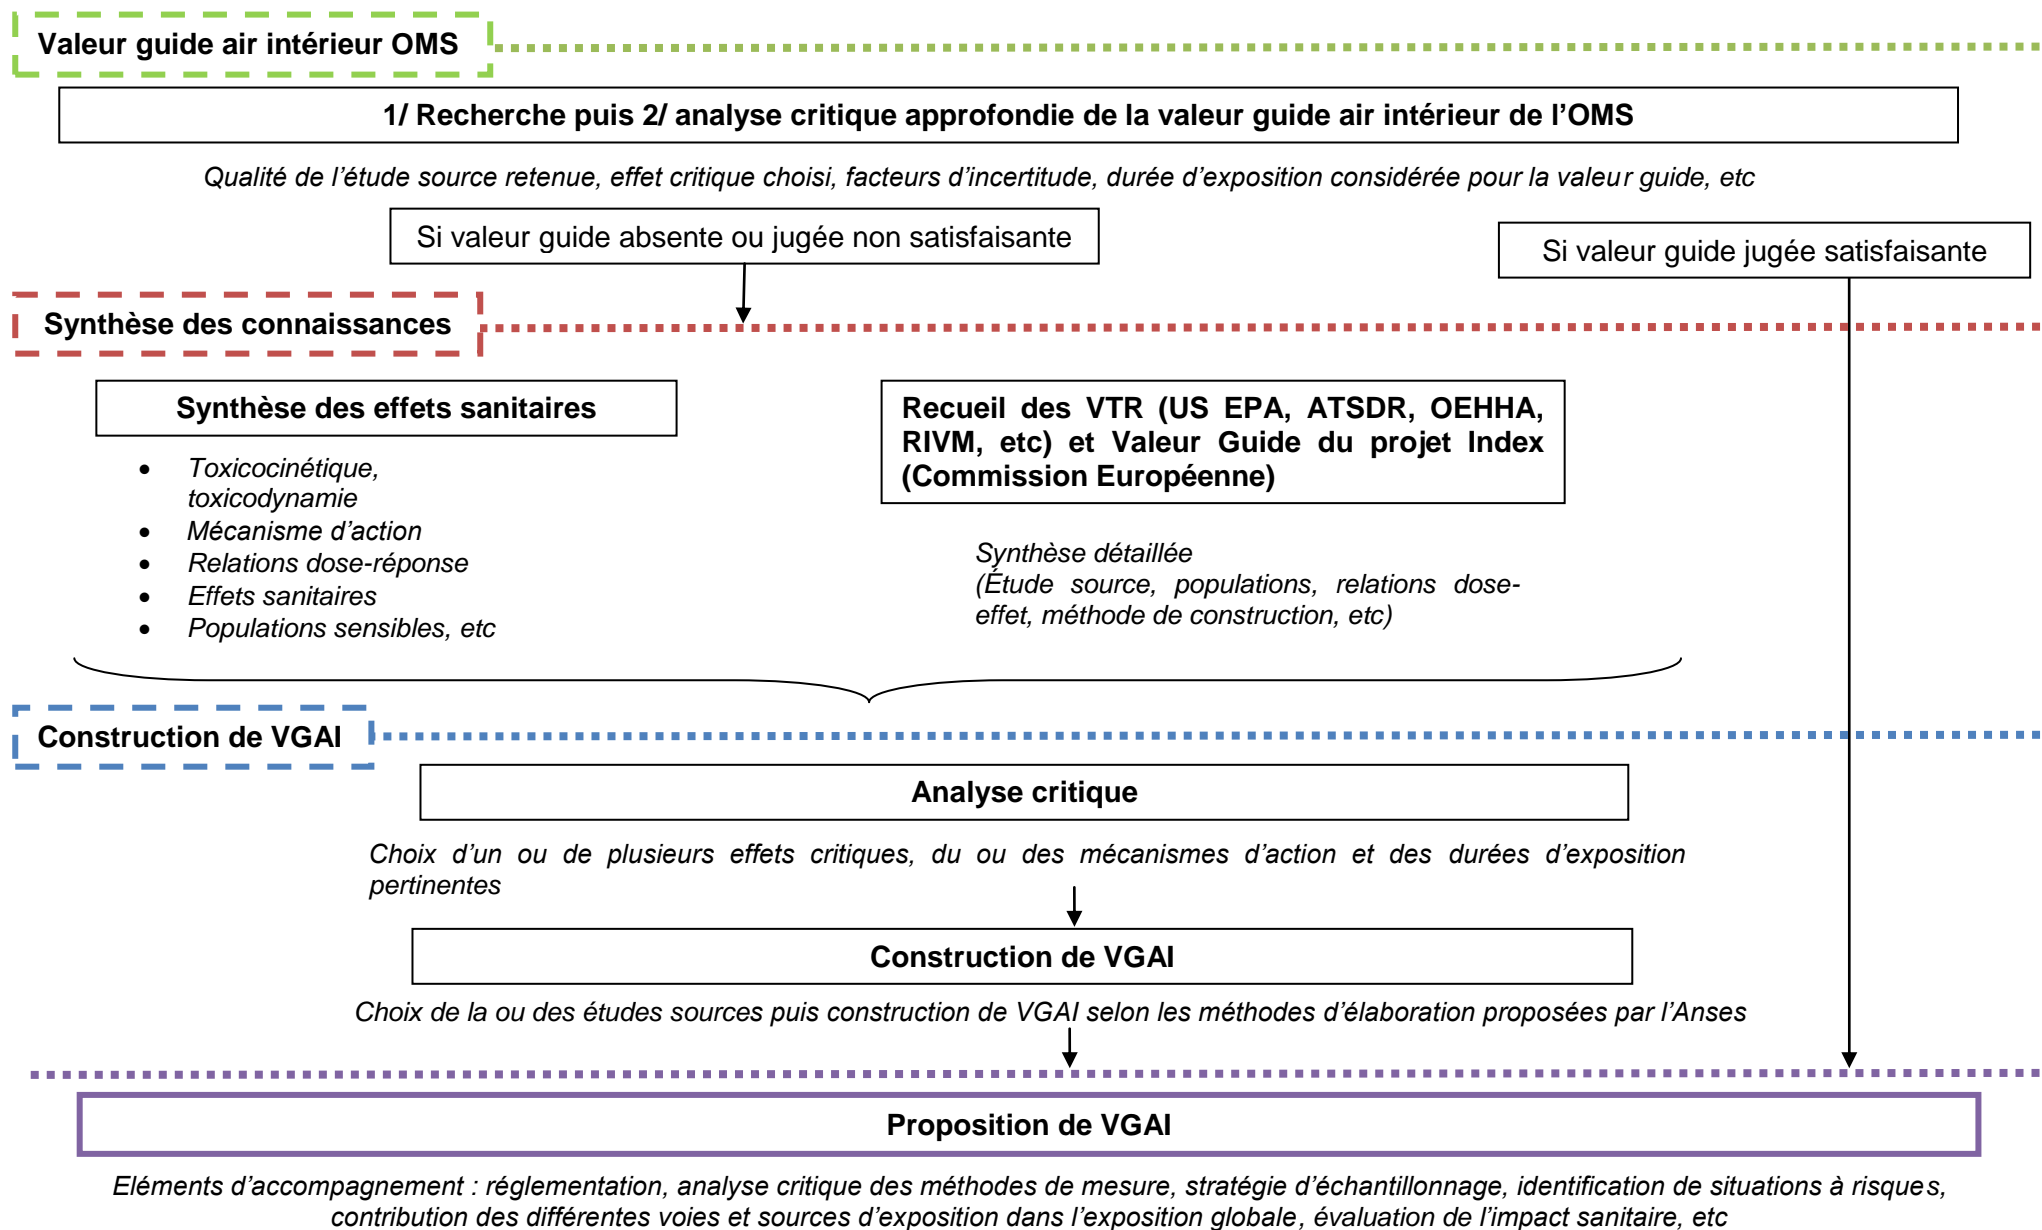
Valeur guide air intérieur OMS

1/ Recherche puis 2/ analyse critique approfondie de la valeur guide air intérieur de l'OMS

Qualité de l'étude source retenue, effet critique choisi, facteurs d'incertitude, durée d'exposition considérée pour la valeur guide, etc

Si valeur guide absente ou jugée non satisfaisante

Si valeur guide jugée satisfaisante

Synthèse des connaissances

Synthèse des effets sanitaires

- Toxicocinétique, toxicodynamie
- Mécanisme d'action
- Relations dose-réponse
- Effets sanitaires
- Populations sensibles, etc

Recueil des VTR (US EPA, ATSDR, OEHHA, RIVM, etc) et Valeur Guide du projet Index (Commission Européenne)

Synthèse détaillée
(Étude source, populations, relations dose-effet, méthode de construction, etc)

Construction de VGAI

Analyse critique

Choix d'un ou de plusieurs effets critiques, du ou des mécanismes d'action et des durées d'exposition pertinentes

Construction de VGAI

Choix de la ou des études sources puis construction de VGAI selon les méthodes d'élaboration proposées par l'Anses

Proposition de VGAI

Eléments d'accompagnement : réglementation, analyse critique des méthodes de mesure, stratégie d'échantillonnage, identification de situations à risques, contribution des différentes voies et sources d'exposition dans l'exposition globale, évaluation de l'impact sanitaire, etc